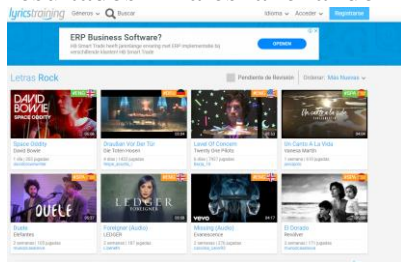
lyricstraining Géneros Buscar Idioma Acceder Registrarse

ERP Business Software?
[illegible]
OPENEN

Letras Rock
Pendiente de Revisión Ordenar: Más Nuevos

DAVID BOWIE
SPACE ODDITY
Space Oddity
David Bowie
1 día | 303 jugadas

Draußen Vor Der Tür
Die Toten Hosen
4 días | 1.602 jugadas

Level Of Concern
Twenty One Pilots
6 días | 797 jugadas

Sin Cantar A La Vida
Vanesa Martín
1 semana | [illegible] jugadas

DUELE
Duele
Elefantes
2 semanas | 73 jugadas

LEDGER
FOREIGNER
Foreigner (Audio)
LEDGER
2 semanas | 187 jugadas

vevo
Missing (Audio)
Evanescence
2 semanas | 276 jugadas

El Dorado
Revólver
2 semanas | 171 jugadas